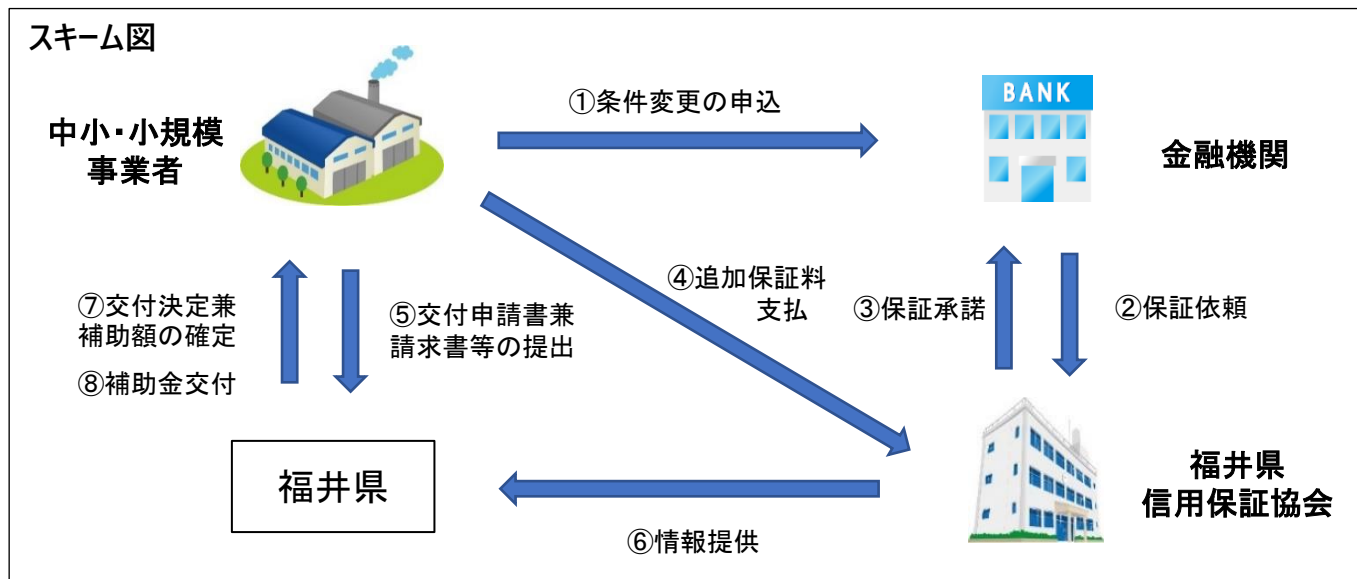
スキーム図

中小・小規模事業者

①条件変更の申込

BANK

金融機関

④追加保証料支払

③保証承諾

②保証依頼

⑦交付決定兼補助額の確定

⑧補助金交付

⑤交付申請書兼請求書等の提出

福井県

福井県信用保証協会

⑥情報提供